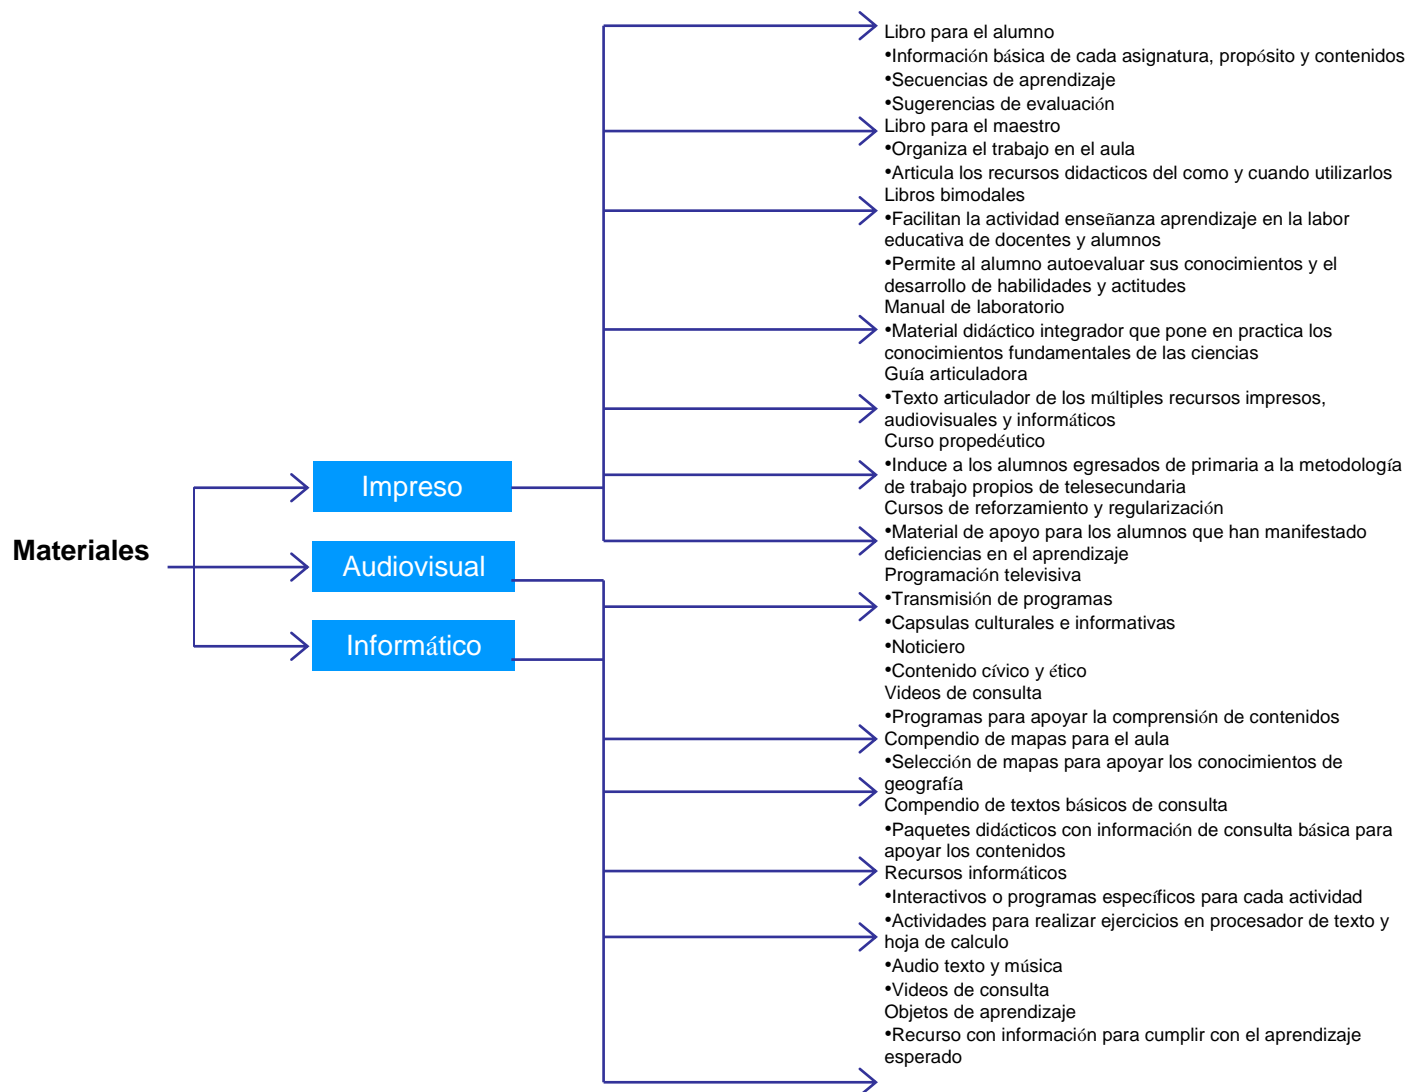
Materiales

Impreso

Audiovisual

Informático

Libro para el alumno
•Información básica de cada asignatura, propósito y contenidos
•Secuencias de aprendizaje
•Sugerencias de evaluación
Libro para el maestro
•Organiza el trabajo en el aula
•Articula los recursos didacticos del como y cuando utilizarlos
Libros bimodales
•Facilitan la actividad enseñanza aprendizaje en la labor educativa de docentes y alumnos
•Permite al alumno autoevaluar sus conocimientos y el desarrollo de habilidades y actitudes
Manual de laboratorio
•Material didáctico integrador que pone en practica los conocimientos fundamentales de las ciencias
Guía articuladora
•Texto articulador de los múltiples recursos impresos, audiovisuales y informáticos
Curso propedéutico
•Induce a los alumnos egresados de primaria a la metodología de trabajo propios de telesecundaria
Cursos de reforzamiento y regularización
•Material de apoyo para los alumnos que han manifestado deficiencias en el aprendizaje
Programación televisiva
•Transmisión de programas
•Capsulas culturales e informativas
•Noticiero
•Contenido cívico y ético
Videos de consulta
•Programas para apoyar la comprensión de contenidos
Compendio de mapas para el aula
•Selección de mapas para apoyar los conocimientos de geografía
Compendio de textos básicos de consulta
•Paquetes didácticos con información de consulta básica para apoyar los contenidos
Recursos informáticos
•Interactivos o programas específicos para cada actividad
•Actividades para realizar ejercicios en procesador de texto y hoja de calculo
•Audio texto y música
•Videos de consulta
Objetos de aprendizaje
•Recurso con información para cumplir con el aprendizaje esperado